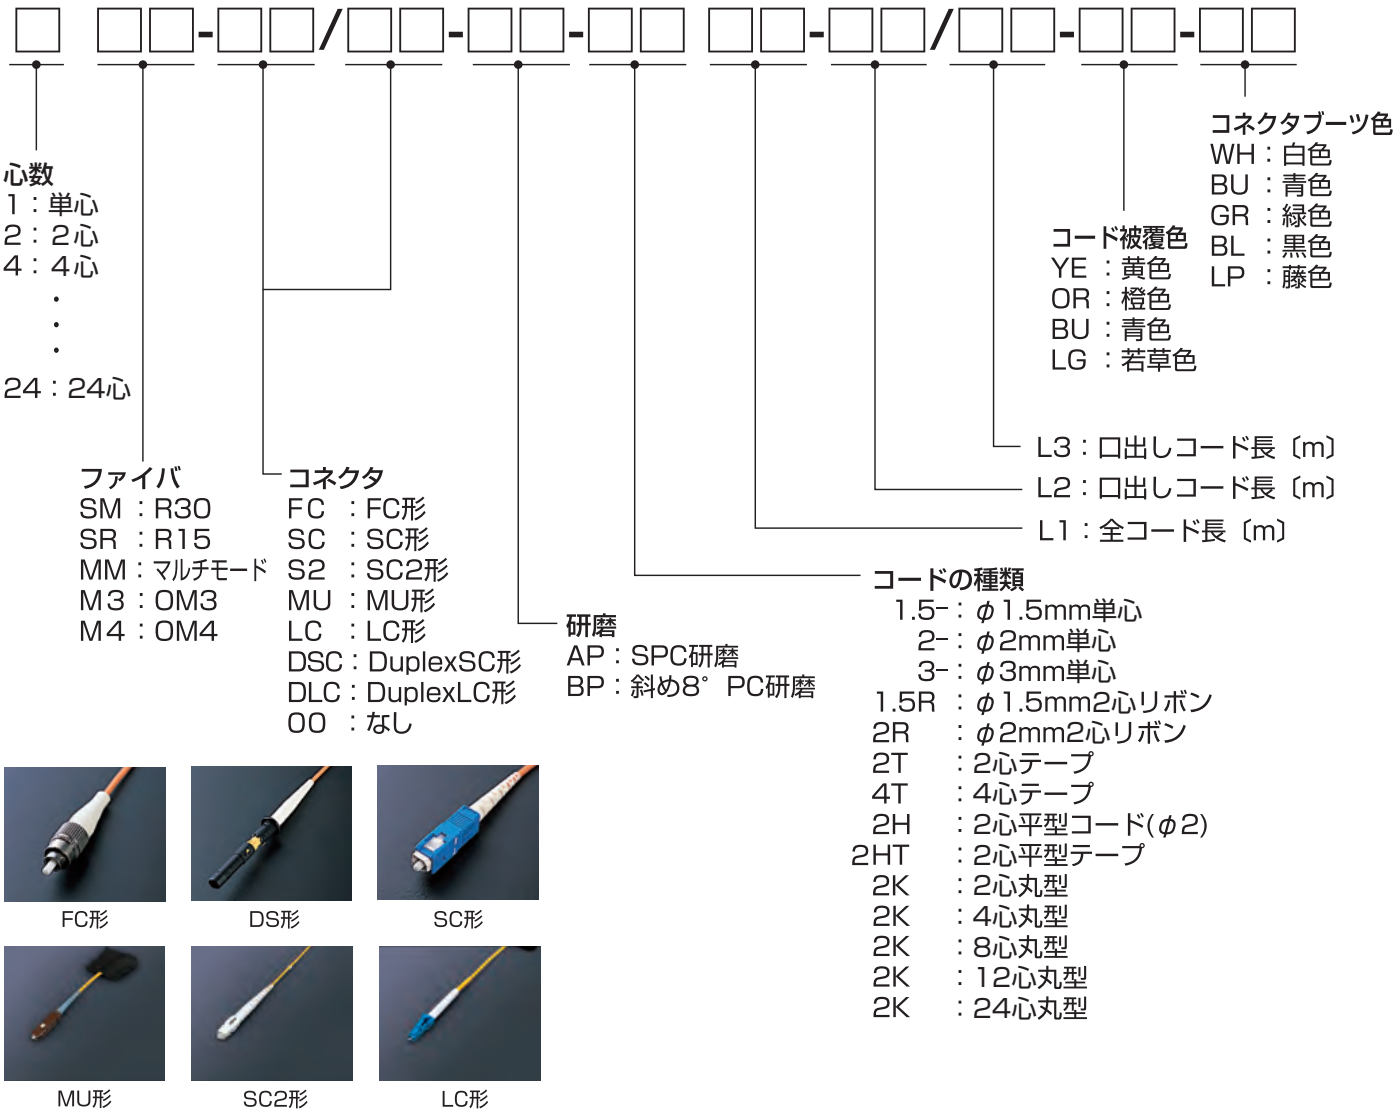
□ □□-□□/□□-□□-□□ □□-□□/□□-□□-□□

心数
1：単心
2：2心
4：4心
・
・
・
24：24心

ファイバ
SM：R30
SR：R15
MM：マルチモード
M3：OM3
M4：OM4

コネクタ
FC：FC形
SC：SC形
S2：SC2形
MU：MU形
LC：LC形
DSC：DuplexSC形
DLC：DuplexLC形
00：なし

研磨
AP：SPC研磨
BP：斜め8°PC研磨

コードの種類
1.5-：$\phi$1.5mm単心
2-：$\phi$2mm単心
3-：$\phi$3mm単心
1.5R：$\phi$1.5mm2心リボン
2R：$\phi$2mm2心リボン
2T：2心テープ
4T：4心テープ
2H：2心平型コード($\phi$2)
2HT：2心平型テープ
2K：2心丸型
2K：4心丸型
2K：8心丸型
2K：12心丸型
2K：24心丸型

L1：全コード長〔m〕
L2：口出しコード長〔m〕
L3：口出しコード長〔m〕

コード被覆色
YE：黄色
OR：橙色
BU：青色
LG：若草色

コネクタブーツ色
WH：白色
BU：青色
GR：緑色
BL：黒色
LP：藤色

FC形
DS形
SC形
MU形
SC2形
LC形